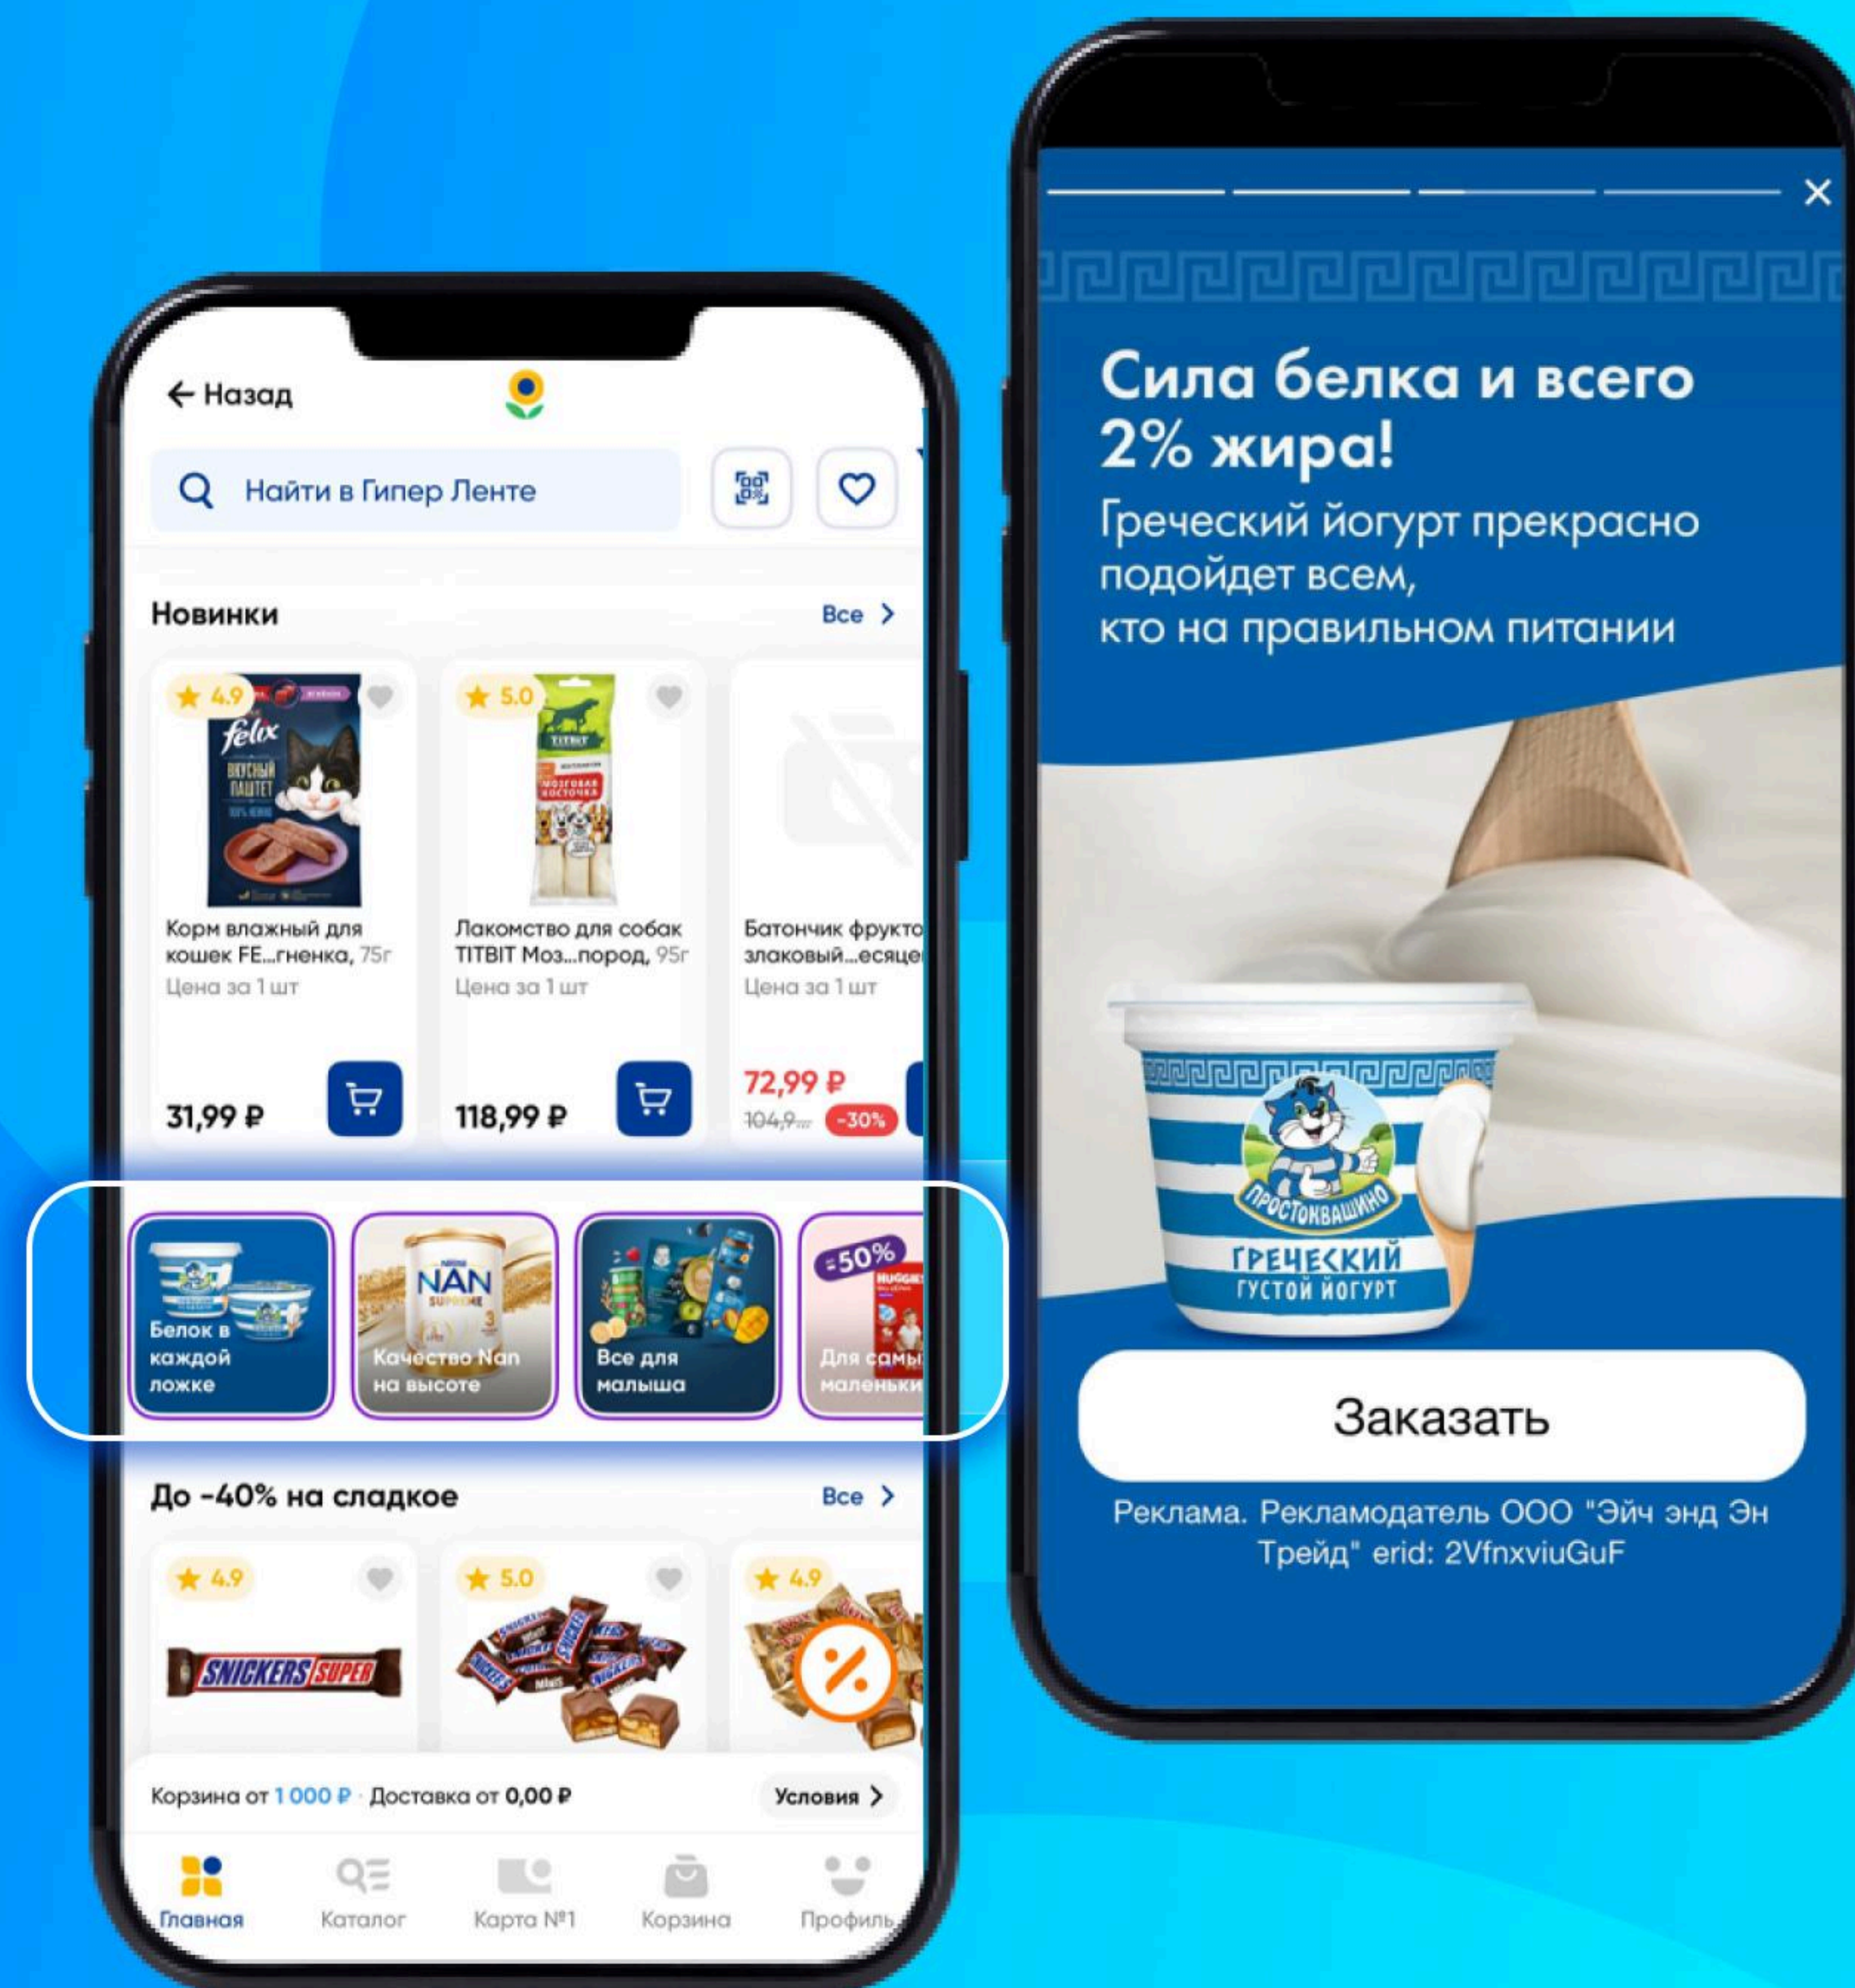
← Назад

Найти в Гипер Ленте

Новинки

Все >

★ 4.9

felix

ВКУСНЫЙ ПАШТЕТ

Корм влажный для кошек FE...гненка, 75г

Цена за 1 шт

31,99 ₽

★ 5.0

TITBIT

МОЗГОВАЯ КОСТОЧКА

Лакомство для собак TITBIT Моз...пород, 95г

Цена за 1 шт

118,99 ₽

Батончик фрукто злаковый...есяце

Цена за 1 шт

72,99 ₽

104,9

-30%

Белок в каждой ложке

NAN SUPREME

Качество Nan на высоте

Все для малыша

-50%

HUGGIES

Для самы маленьки

До -40% на сладкое

Все >

★ 4.9

SNICKERS SUPER

★ 5.0

SNICKERS

★ 4.9

%

Корзина от 1 000 ₽ · Доставка от 0,00 ₽

Условия >

Главная

Каталог

Карта №1

Корзина

Профиль

×

Сила белка и всего 2% жира!

Греческий йогурт прекрасно подойдет всем, кто на правильном питании

ПРОСТОКВАШИНО

ГРЕЧЕСКИЙ ГУСТОЙ ЙОГУРТ

Заказать

Реклама. Рекламодатель ООО "Эйч энд Эн Трейд" erid: 2VfnxviuGuF